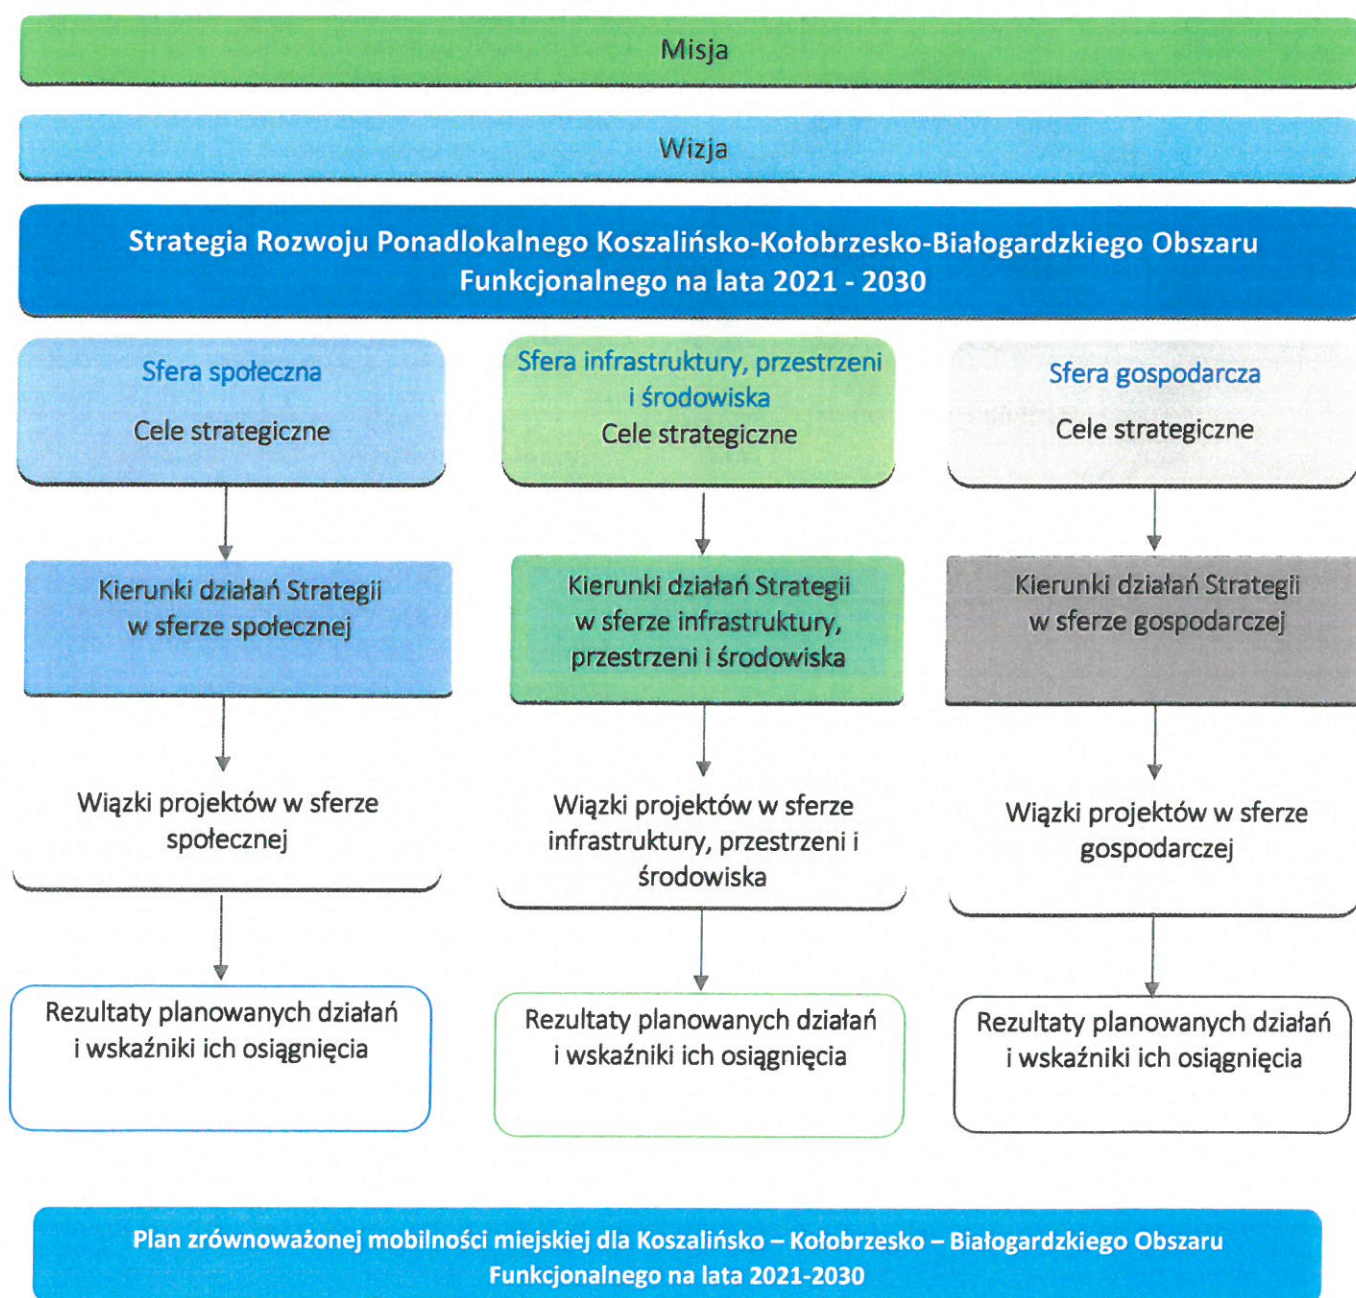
Misja

Wizja

Strategia Rozwoju Ponadlokalnego Koszalińsko-Kołobrzesko-Białogardzkiego Obszaru Funkcjonalnego na lata 2021 - 2030

Sfera społeczna

Cele strategiczne

Kierunki działań Strategii w sferze społecznej

Wiązki projektów w sferze społecznej

Rezultaty planowanych działań i wskaźniki ich osiągnięcia

Sfera infrastruktury, przestrzeni i środowiska

Cele strategiczne

Kierunki działań Strategii w sferze infrastruktury, przestrzeni i środowiska

Wiązki projektów w sferze infrastruktury, przestrzeni i środowiska

Rezultaty planowanych działań i wskaźniki ich osiągnięcia

Sfera gospodarcza

Cele strategiczne

Kierunki działań Strategii w sferze gospodarczej

Wiązki projektów w sferze gospodarczej

Rezultaty planowanych działań i wskaźniki ich osiągnięcia

Plan zrównoważonej mobilności miejskiej dla Koszalińsko – Kołobrzesko – Białogardzkiego Obszaru Funkcjonalnego na lata 2021-2030